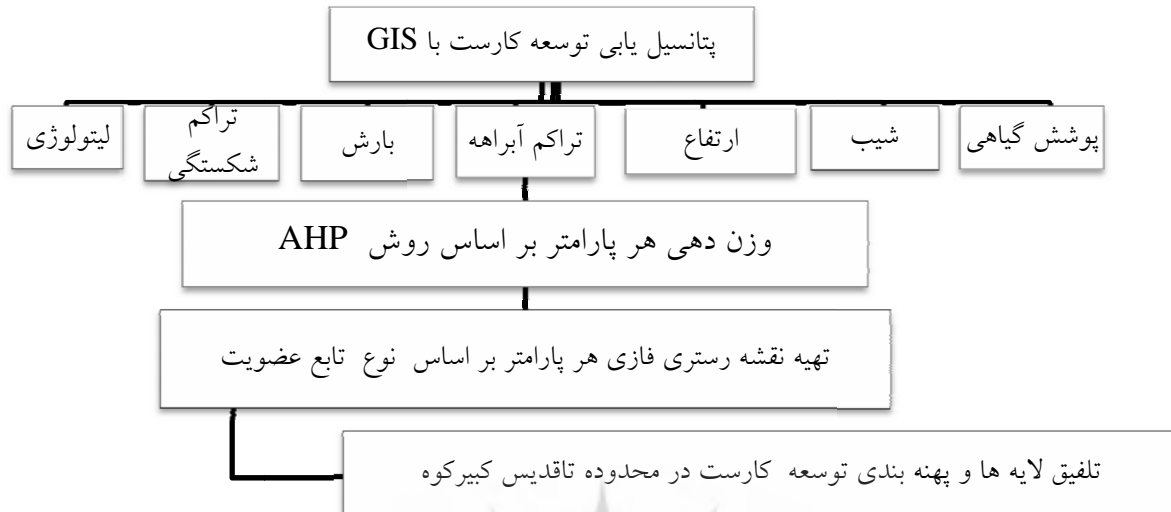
پتانسیل یابی توسعه کارست با GIS

پوشش گیاهی

شیب

ارتفاع

تراکم آبراهه

بارش

تراکم شکستگی

لیتولوژی

وزن دهی هر پارامتر بر اساس روش AHP

تهیه نقشه رستری فازی هر پارامتر بر اساس نوع تابع عضویت

تلفیق لایه ها و پهنه بندی توسعه کارست در محدوده تاقدیس کبیرکوه